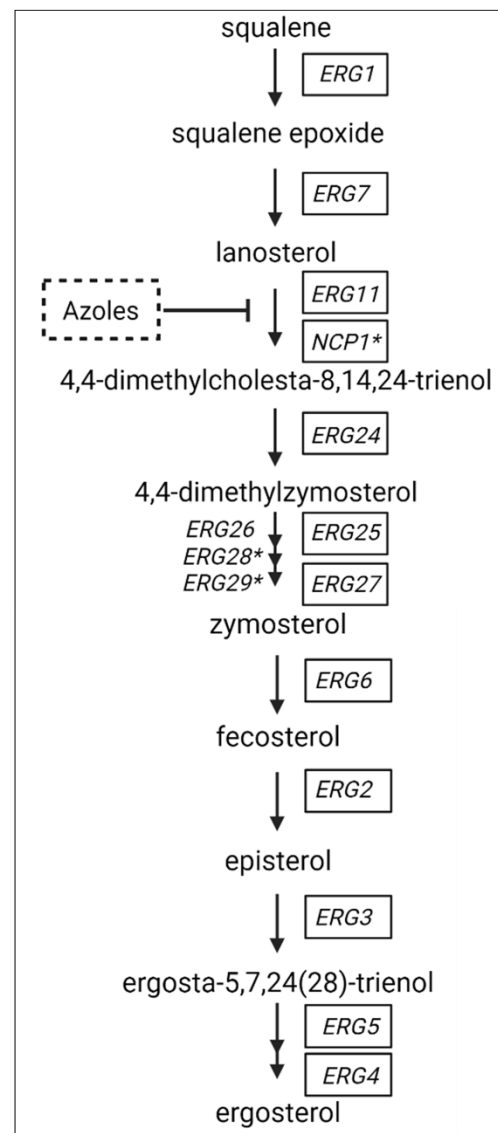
squalene
ERG1
squalene epoxide
ERG7
lanosterol
Azoles
ERG11
NCP1*
4,4-dimethylcholesta-8,14,24-trienol
ERG24
4,4-dimethylzymosterol
ERG26
ERG28*
ERG29*
ERG25
ERG27
zymosterol
ERG6
fecosterol
ERG2
episterol
ERG3
ergosta-5,7,24(28)-trienol
ERG5
ERG4
ergosterol